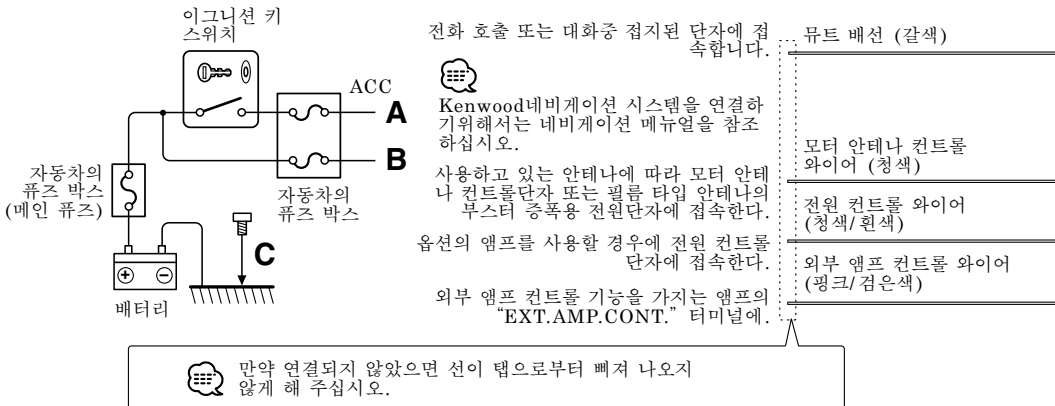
이그니션 키 스위치

ACC

A

B

자동차의 퓨즈 박스 (메인 퓨즈)

자동차의 퓨즈 박스

C

배터리

전화 호출 또는 대화중 접지된 단자에 접속합니다.

뮤트 배선 (갈색)

Kenwood네비게이션 시스템을 연결하기위해서는 네비게이션 메뉴얼을 참조하십시오.

모터 안테나 컨트롤 와이어 (청색)

사용하고 있는 안테나에 따라 모터 안테나 컨트롤단자 또는 필름 타입 안테나의 부스터 증폭용 전원단자에 접속한다.

전원 컨트롤 와이어 (청색/ 흰색)

옵션의 앰프를 사용할 경우에 전원 컨트롤 단자에 접속한다.

외부 앰프 컨트롤 와이어 (핑크/검은색)

외부 앰프 컨트롤 기능을 가지는 앰프의 "EXT.AMP.CONT." 터미널에.

만약 연결되지 않았으면 선이 탭으로부터 빠져 나오지 않게 해 주십시오.